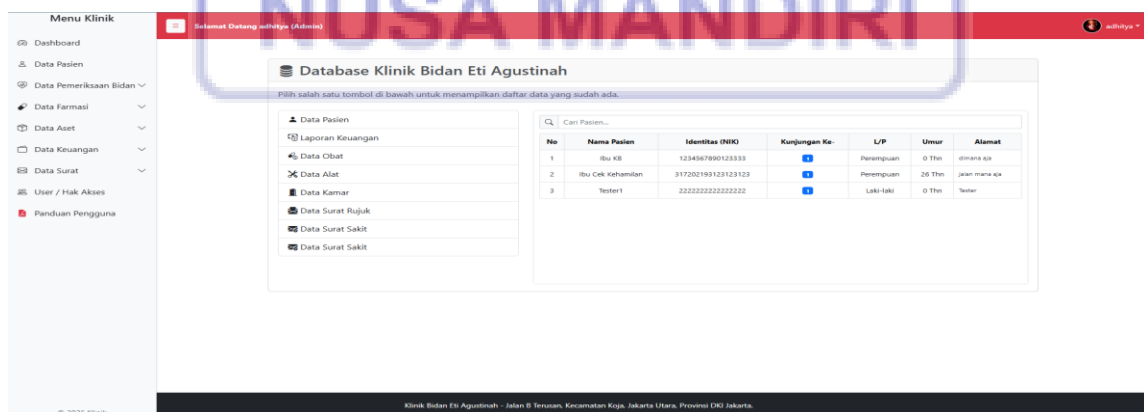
NUSA MANDIRI

Menu Klinik

Dashboard
Data Pasien
Data Pemeriksaan Bidan
Data Farmasi
Data Aset
Data Keuangan
Data Surat
User / Hak Akses
Panduan Pengguna

© 2024 Klinik

Selamat Datang adhitya (Admin)

adhitya

Database Klinik Bidan Eti Agustinah

Pilih salah satu tombol di bawah untuk menampilkan daftar data yang sudah ada.

Data Pasien
Laporan Keuangan
Data Obat
Data Alat
Data Kamar
Data Surat Rujuk
Data Surat Sakit
Data Surat Sakit

Cari Pasien...

| No | Nama Pasien | Identitas (NIK) | Kunjungan Ke- | L/P | Umur | Alamat |
|---|---|---|---|---|---|---|
| 1 | Ibu KB | 1234567890123333 | 1 | Perempuan | 0 Thn | dimana aja |
| 2 | Ibu Cek Kehamilan | 3172021931231231​23 | 1 | Perempuan | 26 Thn | jalan mana aja |
| 3 | Tester1 | 2222222222222222 | 1 | Laki-laki | 0 Thn | Tester |

Klinik Bidan Eti Agustinah - Jalan B Terusan, Kecamatan Koja, Jakarta Utara, Provinsi DKI Jakarta.